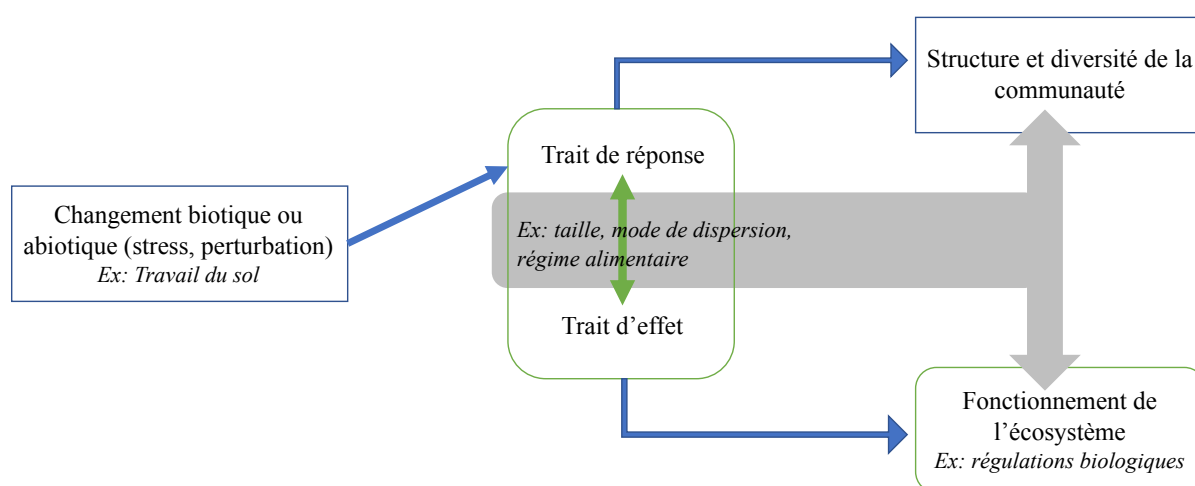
Structure et diversité de la communauté

Trait de réponse

Changement biotique ou abiotique (stress, perturbation)
*Ex: Travail du sol*

*Ex: taille, mode de dispersion, régime alimentaire*

Trait d'effet

Fonctionnement de l'écosystème
*Ex: régulations biologiques*